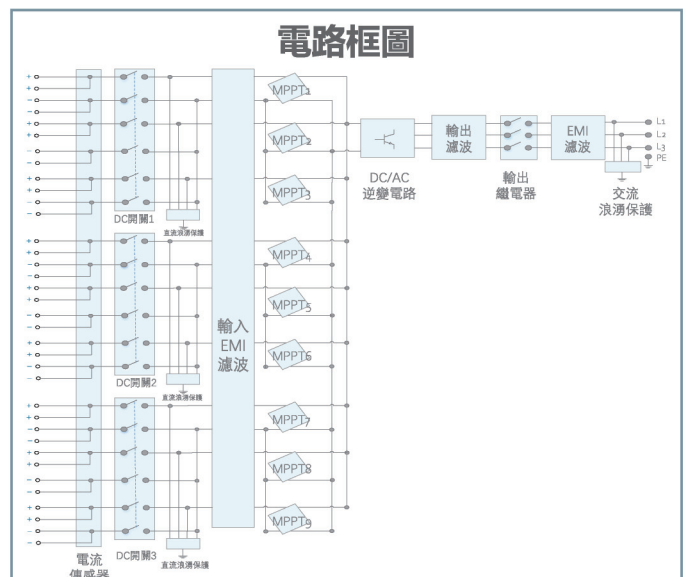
電路框圖

+
+
-
-
+
+
-
-
+
+
-
-

+
+
-
-
+
+
-
-
+
+
-
-

+
+
-
-
+
+
-
-
+
+
-
-

DC開關1
直流浪湧保護
DC開關2
直流浪湧保護
DC開關3
直流浪湧保護

電流
傳感器

輸入
EMI
濾波

MPPT1
MPPT2
MPPT3
MPPT4
MPPT5
MPPT6
MPPT7
MPPT8
MPPT9

DC/AC
逆變電路

輸出
濾波

輸出
繼電器

EMI
濾波

L1
L2
L3
PE

交流
浪湧保護